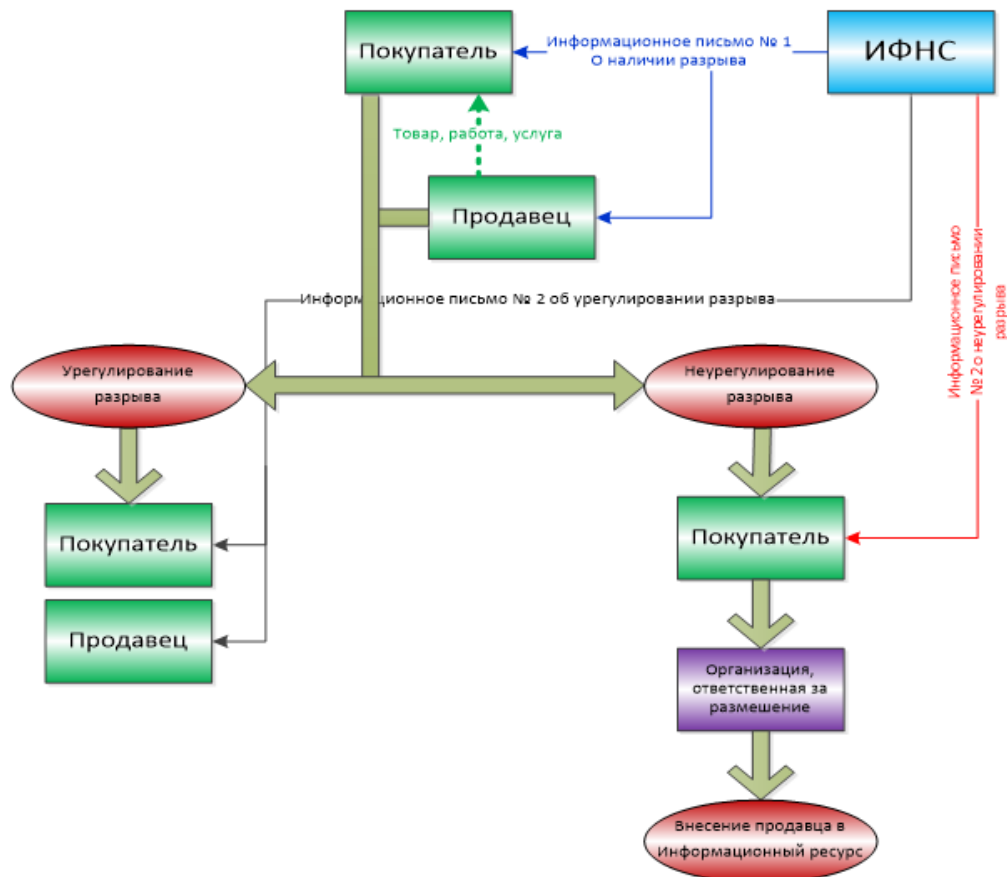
Покупатель

Информационное письмо № 1 О наличии разрыва

ИФНС

Товар, работа, услуга

Продавец

Информационное письмо № 2 об урегулировании разрыва

Информационное письмо № 2 о неурегулировании разрыва

Урегулирование разрыва

Неурегулирование разрыва

Покупатель

Продавец

Покупатель

Организация, ответственная за размешение

Внесение продавца в Информационный ресурс